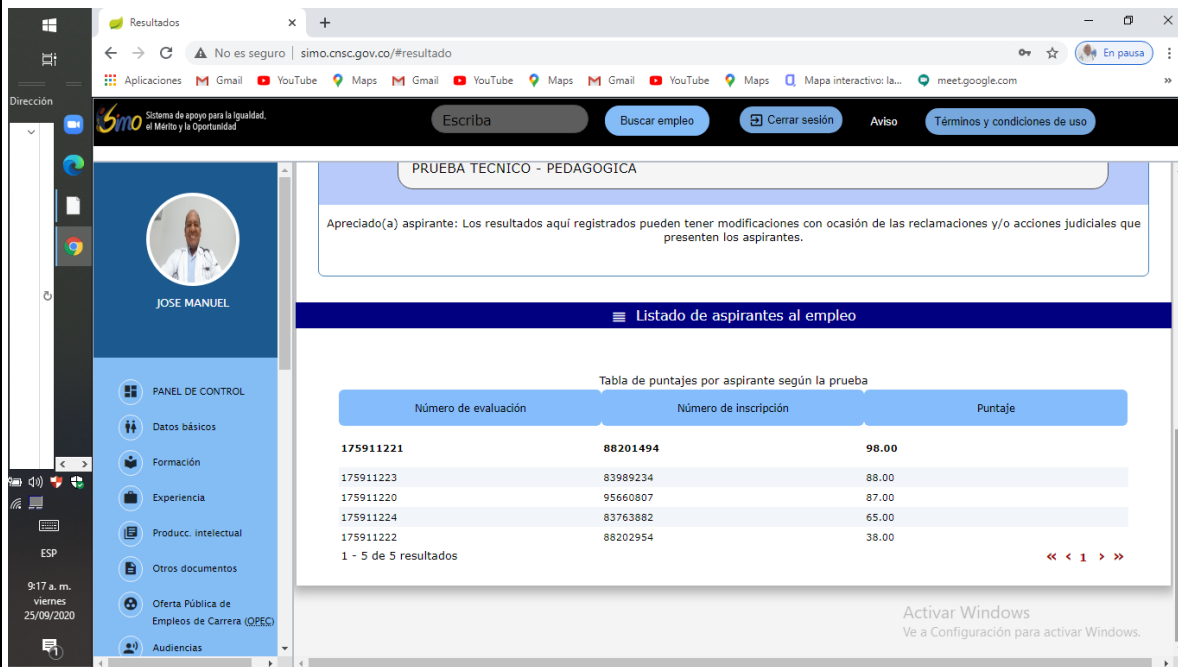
Resultados

No es seguro | simo.cnsc.gov.co/#resultado

En pausa

Aplicaciones Gmail YouTube Maps Gmail YouTube Maps Gmail YouTube Maps Mapa interactivo: la... meet.google.com

Dirección

Simo Sistema de apoyo para la Igualdad, el Mérito y la Oportunidad

Escriba

Buscar empleo

Cerrar sesión

Aviso

Términos y condiciones de uso

PRUEBA TECNICO - PEDAGOGICA

Apreciado(a) aspirante: Los resultados aquí registrados pueden tener modificaciones con ocasión de las reclamaciones y/o acciones judiciales que presenten los aspirantes.

JOSE MANUEL

PANEL DE CONTROL

Datos básicos

Formación

Experiencia

Producc. intelectual

Otros documentos

Oferta Pública de Empleos de Carrera (OPEC)

Audiencias

Listado de aspirantes al empleo

Tabla de puntajes por aspirante según la prueba

| Número de evaluación | Número de inscripción | Puntaje |
|---|---|---|
| 175911221 | 88201494 | 98.00 |
| 175911223 | 83989234 | 88.00 |
| 175911220 | 95660807 | 87.00 |
| 175911224 | 83763882 | 65.00 |
| 175911222 | 88202954 | 38.00 |

1 - 5 de 5 resultados

« ‹ 1 › »

Activar Windows
Ve a Configuración para activar Windows.

ESP

9:17 a. m.
viernes
25/09/2020